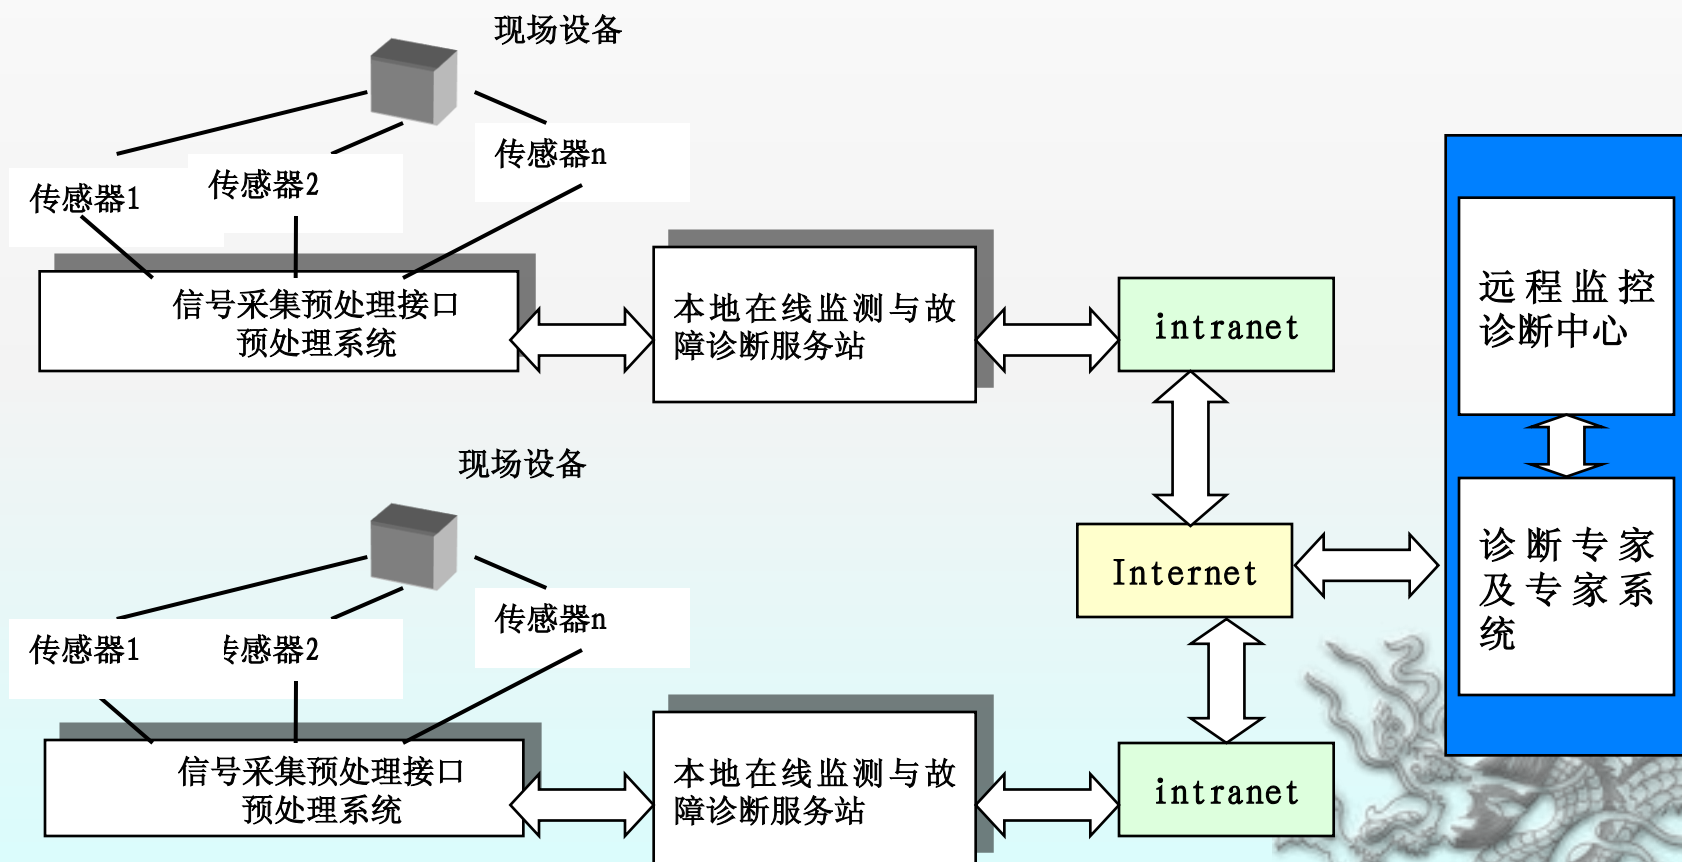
现场设备

传感器1

传感器2

传感器n

信号采集预处理接口
预处理系统

本地在线监测与故障诊断服务站

intranet

远程监控诊断中心

现场设备

传感器1

专感器2

传感器n

信号采集预处理接口
预处理系统

本地在线监测与故障诊断服务站

Internet

诊断专家及专家系统

intranet